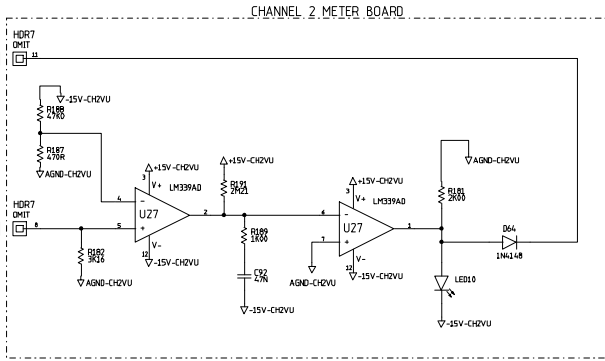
CHANNEL 2 METER BOARD

HDR7
OMIT
11

-15V-CH2VU
R188
47K0
R187
470R
AGND-CH2VU

+15V-CH2VU
3
V+
LM339AD
4
-
UZ7
2
5
+
V-
12
-15V-CH2VU

HDR7
OMIT
8

R182
3K16
AGND-CH2VU

+15V-CH2VU
R191
2M21

R189
1K00

C92
47N
-15V-CH2VU

+15V-CH2VU
3
V+
LM339AD
4
-
UZ7
1
7
+
V-
12
AGND-CH2VU
-15V-CH2VU

AGND-CH2VU
R181
2K00

D64
1N4148

LED10

-15V-CH2VU